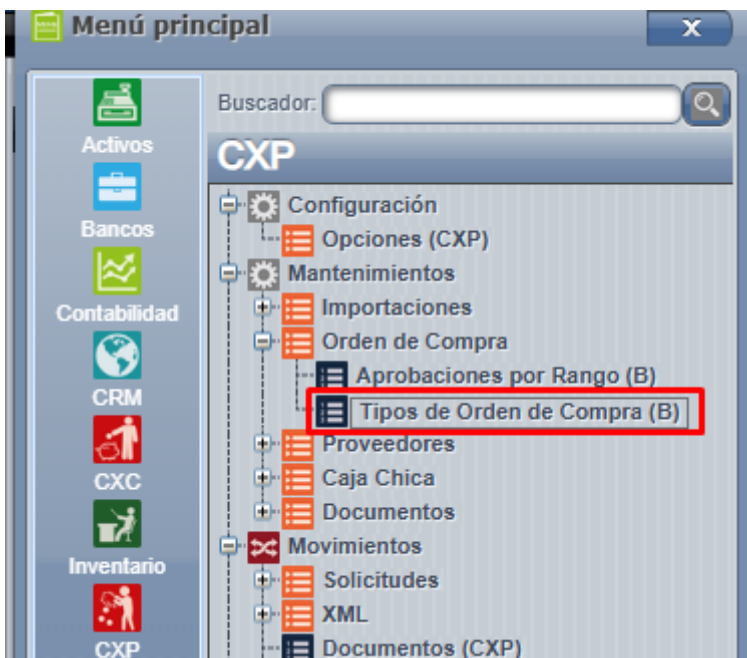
Menú principal

X

Activos
Bancos
Contabilidad
CRM
CXC
Inventario
CXP

Buscador:

CXP

Configuración
Opciones (CXP)
Mantenimientos
Importaciones
Orden de Compra
Aprobaciones por Rango (B)
Tipos de Orden de Compra (B)
Proveedores
Caja Chica
Documentos
Movimientos
Solicitudes
XML
Documentos (CXP)